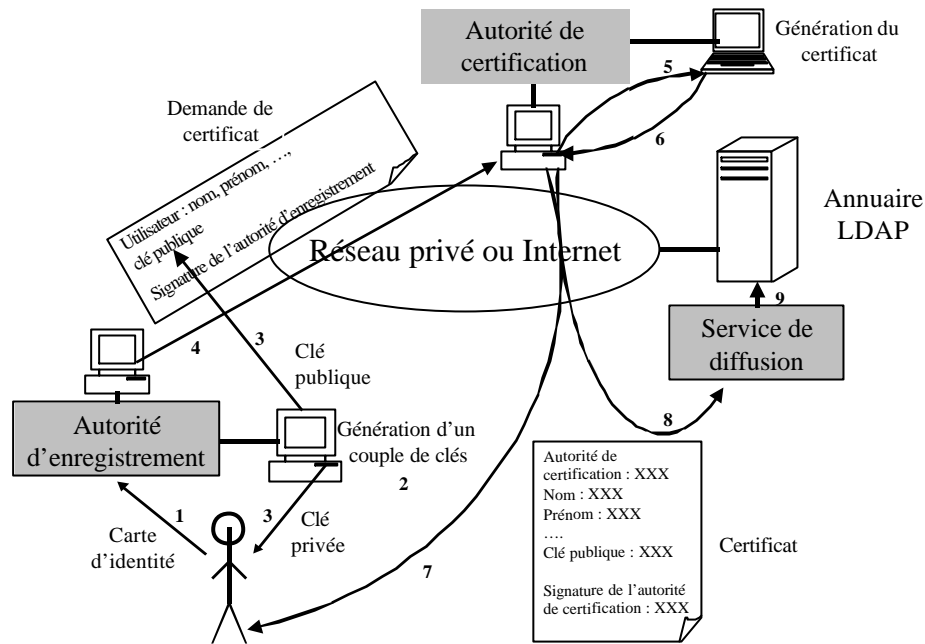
Autorité de certification

Génération du certificat

5

6

Demande de certificat

Utilisateur : nom, prénom, ….

clé publique

Signature de l'autorité d'enregistrement

Annuaire LDAP

Réseau privé ou Internet

9

Service de diffusion

4

3

Clé publique

Autorité d'enregistrement

Génération d'un couple de clés

2

8

1

3

Carte d'identité

Clé privée

Autorité de certification : XXX
Nom : XXX
Prénom : XXX
….
Clé publique : XXX

Signature de l'autorité de certification : XXX

Certificat

7